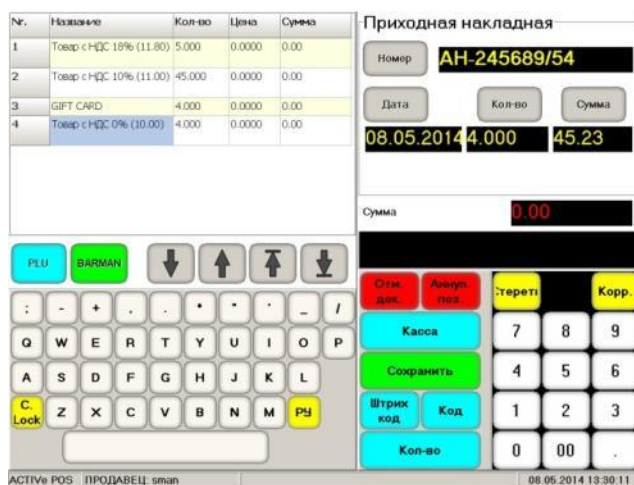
| Nr. | Название | Кол-во | Цена | Сумма |
|---|---|---|---|---|
| 1 | Товар с НДС 18% (11.80) | 5.000 | 0.0000 | 0.00 |
| 2 | Товар с НДС 10% (11.00) | 45.000 | 0.0000 | 0.00 |
| 3 | GIFT CARD | 4.000 | 0.0000 | 0.00 |
| 4 | Товар с НДС 0% (10.00) | 4.000 | 0.0000 | 0.00 |

Приходная накладная

Номер АН-245689/54

Дата Кол-во Сумма

08.05.2014 4.000 45.23

Сумма 0.00

PLU BARMAN

Отм. док. Аннул. поз. Стереть Корр.

Касса

7 8 9

Сохранить

4 5 6

Штрих код Код

1 2 3

Кол-во

0 00 .

; - + , . • • ' _ /

Q W E R T Y U I O P

A S D F G H J K L

C. Lock Z X C V B N M РУ

ACTIVe POS ПРОДАВЕЦ: sman 08.05.2014 13:30:11